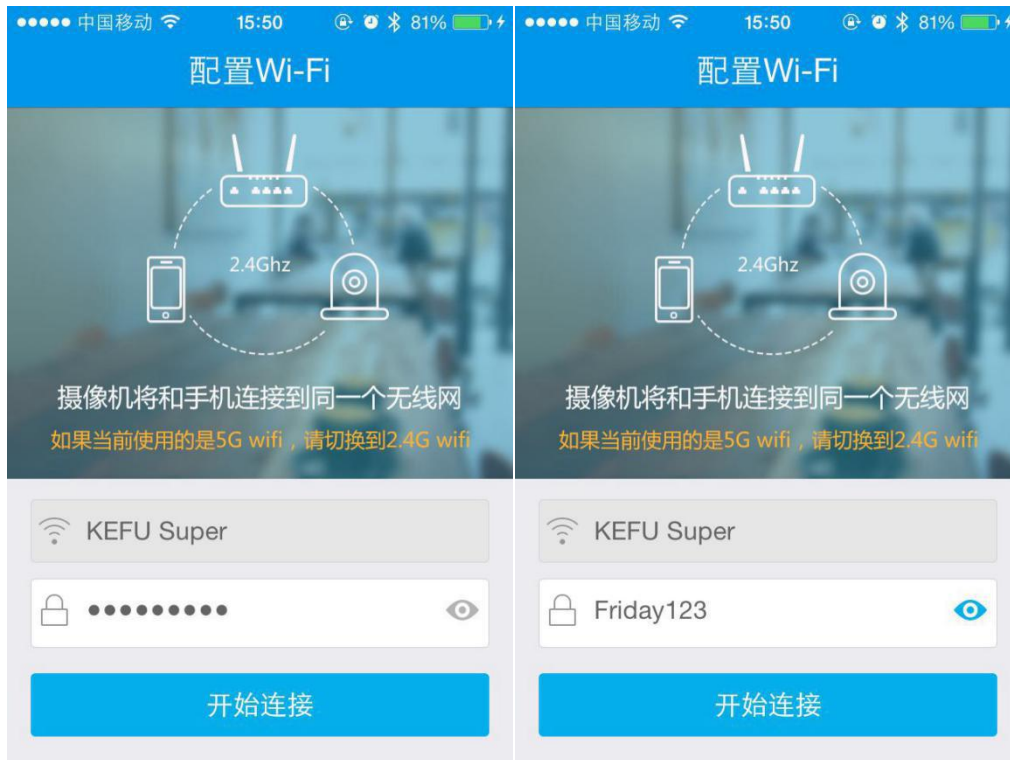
●●●●● 中国移动 15:50 81%

配置Wi-Fi

2.4Ghz

摄像机将和手机连接到同一个无线网

如果当前使用的是5G wifi，请切换到2.4G wifi

KEFU Super

●●●●●●●●●

开始连接

●●●●● 中国移动 15:50 81%

配置Wi-Fi

2.4Ghz

摄像机将和手机连接到同一个无线网

如果当前使用的是5G wifi，请切换到2.4G wifi

KEFU Super

Friday123

开始连接